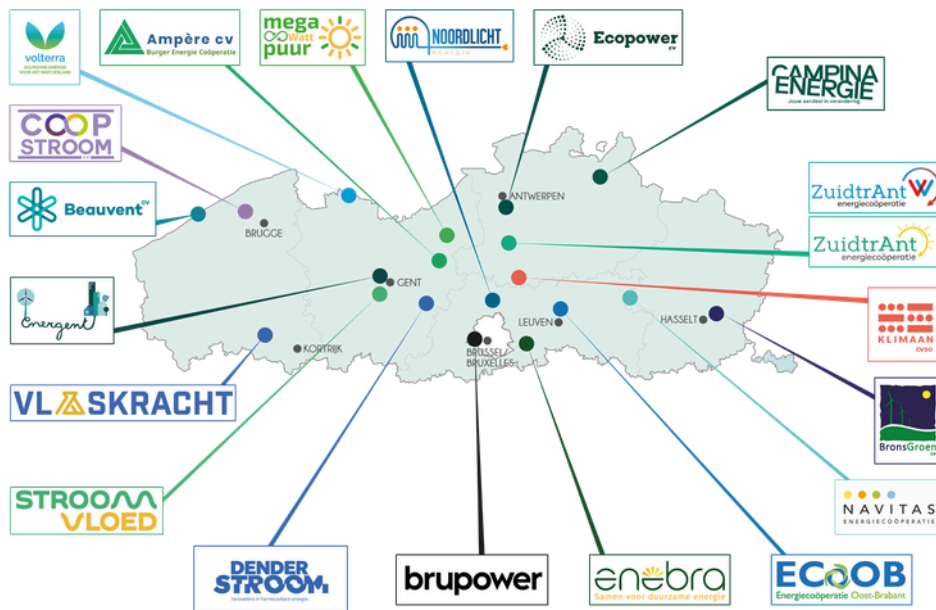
volterra
Ampère cv
Burger Energie Coöperatie
mega Watt puur
NOORDLICHT
energie
Ecopower cv
CAMPINA ENERGIE
Jouw aandeel in verandering
COOP STROOM
Beauvent cv
ZuidtrAnt
energiecoöperatie
ZuidtrAnt
energiecoöperatie
BRUGGE
ANTWERPEN
GENT
Energent
KLIMAAN
cvso
LEUVEN
HASSELT
KORTRIJK
BRUSSEL/ BRUXELLES
VLASKRACHT
BronsGroen
NAVITAS
ENERGIECOÖPERATIE
STROOM VLOED
DENDER STROOM
brupower
enebra
Samen voor duurzame energie
ECOOB
Energiecoöperatie Oost-Brabant